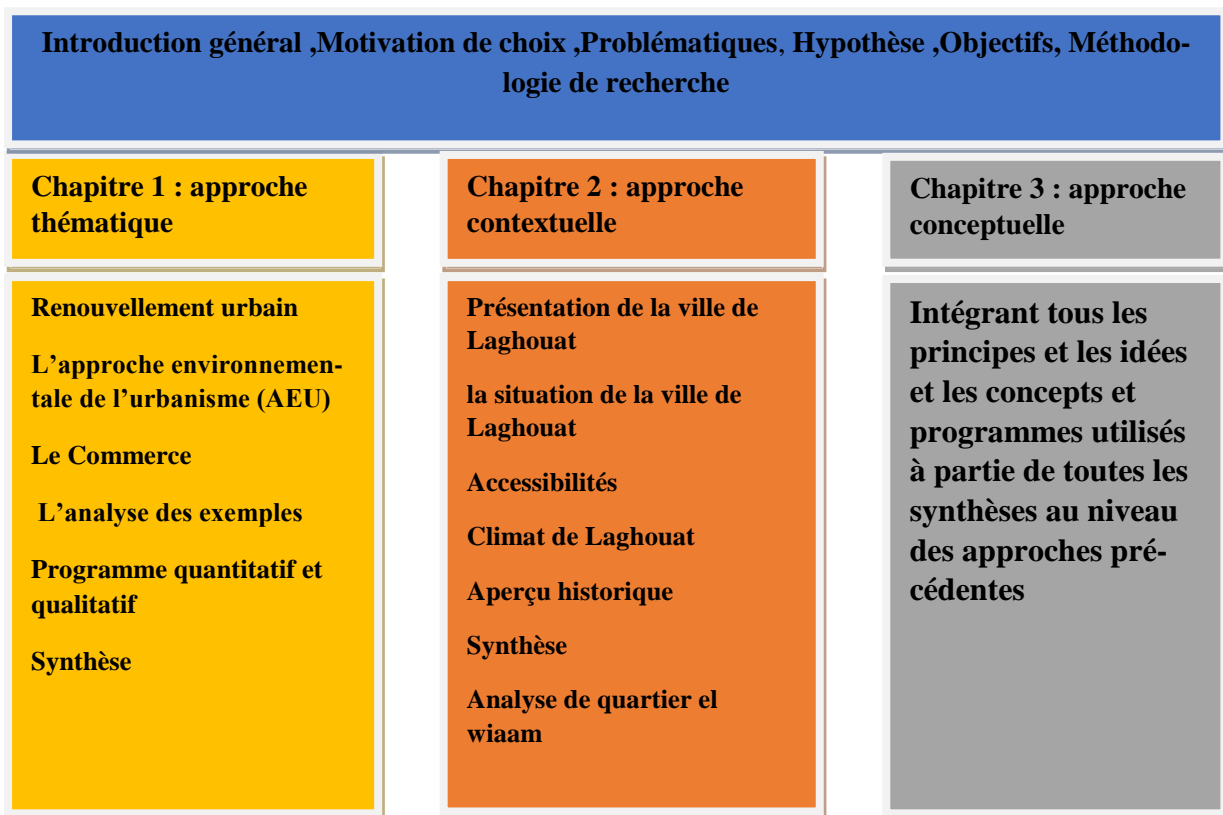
Introduction général ,Motivation de choix ,Problématiques, Hypothèse ,Objectifs, Méthodologie de recherche

Chapitre 1 : approche thématique

Renouvellement urbain

L'approche environnementale de l'urbanisme (AEU)

Le Commerce

L'analyse des exemples

Programme quantitatif et qualitatif

Synthèse

Chapitre 2 : approche contextuelle

Présentation de la ville de Laghouat

la situation de la ville de Laghouat

Accessibilités

Climat de Laghouat

Aperçu historique

Synthèse

Analyse de quartier el wiaam

Chapitre 3 : approche conceptuelle

Intégrant tous les principes et les idées et les concepts et programmes utilisés à partie de toutes les synthèses au niveau des approches précédentes